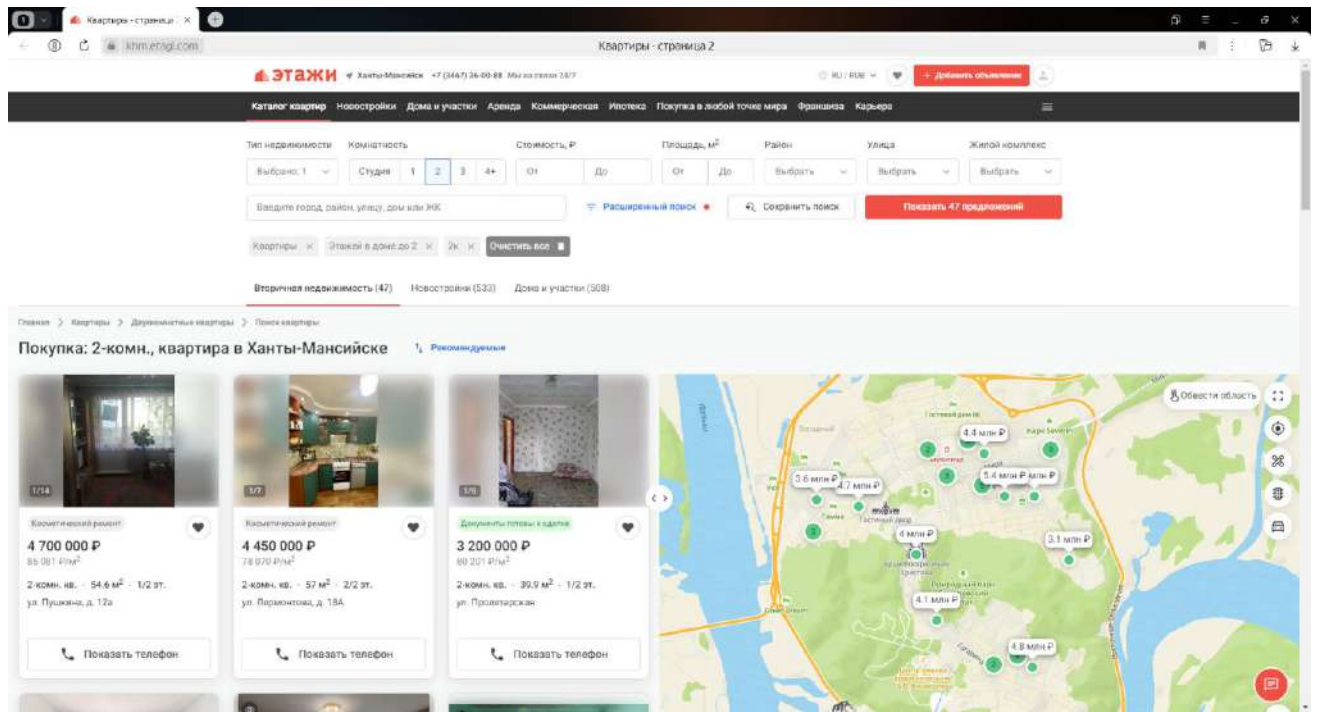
Квартиры - страница ×

khm.etagi.com

Квартиры - страница 2

ЭТАЖИ Ханты-Мансийск +7 (3467) 36-00-88 Мы на связи 24/7

RU / RUB

+ Добавить объявление

Каталог квартир Новостройки Дома и участки Аренда Коммерческая Ипотека Покупка в любой точке мира Франшиза Карьера

Тип недвижимости Комнатность Стоимость, ₽ Площадь, м$^2$ Район Улица Жилой комплекс

Выбрано: 1 Студия 1 2 3 4+ От До От До Выбрать Выбрать Выбрать

Введите город, район, улицу, дом или ЖК

Расширенный поиск

Сохранить поиск

Показать 47 предложений

Квартиры × Этажей в доме до 2 × 2к × Очистить все

Вторичная недвижимость (47) Новостройки (533) Дома и участки (508)

Главная > Квартиры > Двухкомнатные квартиры > Поиск квартиры

Покупка: 2-комн., квартира в Ханты-Мансийске

Рекомендуемые

1/14
Косметический ремонт
4 700 000 ₽
86 081 ₽/м$^2$
2-комн. кв. · 54.6 м$^2$ · 1/2 эт.
ул. Пушкина, д. 12а
Показать телефон

1/7
Косметический ремонт
4 450 000 ₽
78 070 ₽/м$^2$
2-комн. кв. · 57 м$^2$ · 2/2 эт.
ул. Лермонтова, д. 18А
Показать телефон

1/6
Документы готовы к сделке
3 200 000 ₽
80 201 ₽/м$^2$
2-комн. кв. · 39.9 м$^2$ · 1/2 эт.
ул. Пролетарская
Показать телефон

Обвести область

4.4 млн ₽
3.6 млн ₽
4.7 млн ₽
5.4 млн ₽
млн ₽
4 млн ₽
3.1 млн ₽
4.1 млн ₽
4.8 млн ₽